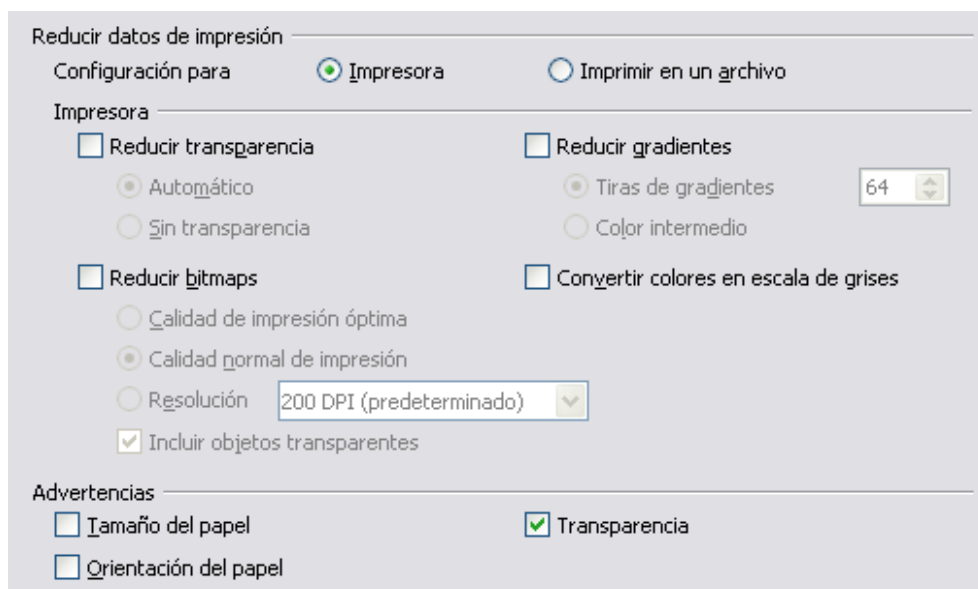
Reducir datos de impresión
Configuración para
Impresora
Imprimir en un archivo

Impresora
Reducir transparencia
Automático
Sin transparencia
Reducir gradientes
Tiras de gradientes
64
Color intermedio
Reducir bitmaps
Calidad de impresión óptima
Calidad normal de impresión
Resolución
200 DPI (predeterminado)
Incluir objetos transparentes
Convertir colores en escala de grises

Advertencias
Tamaño del papel
Orientación del papel
Transparencia